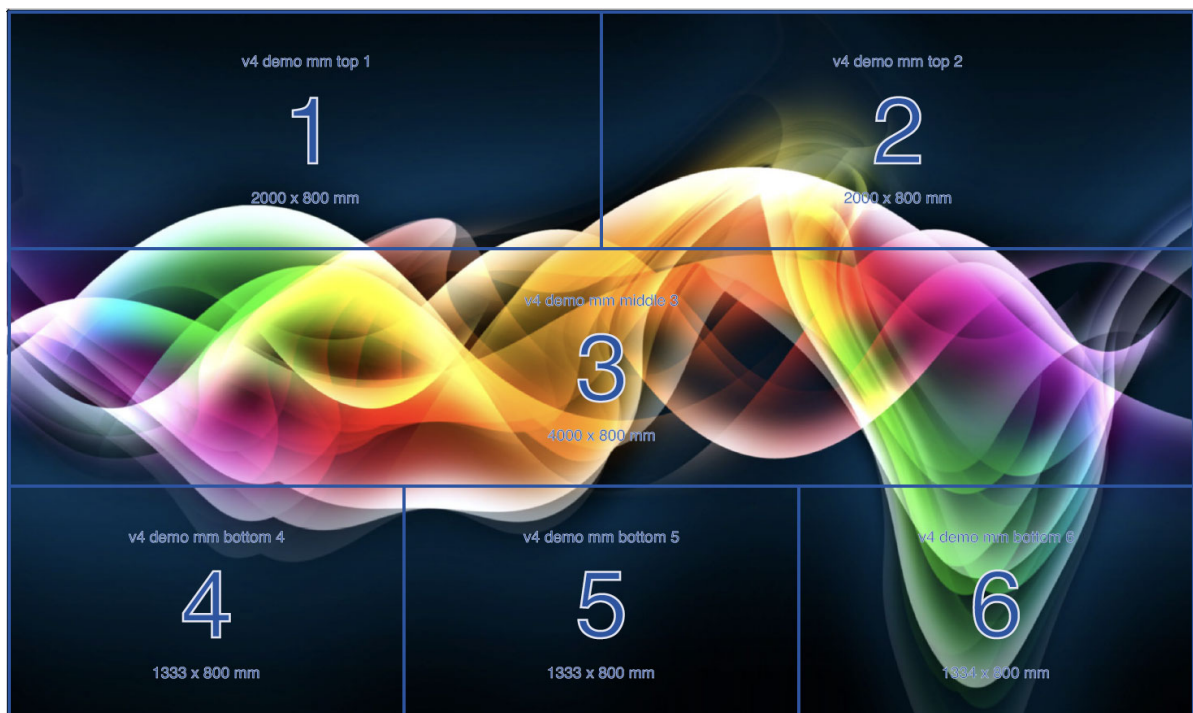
v4 demo mm top 1

1

2000 x 800 mm

v4 demo mm top 2

2

2000 x 800 mm

v4 demo mm middle 3

3

4000 x 800 mm

v4 demo mm bottom 4

4

1333 x 800 mm

v4 demo mm bottom 5

5

1333 x 800 mm

v4 demo mm bottom 6

6

1334 x 800 mm